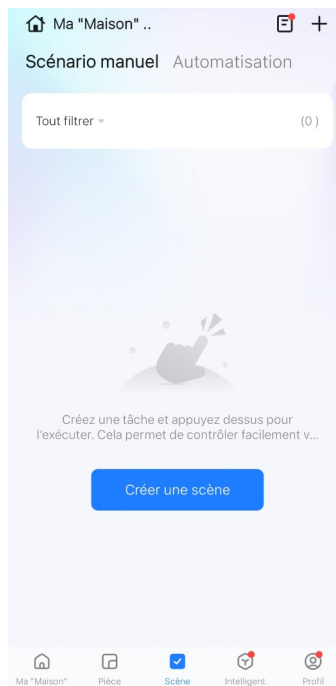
Ma "Maison" ..

Scénario manuel Automatisation

Tout filtrer (0)

Créez une tâche et appuyez dessus pour l'exécuter. Cela permet de contrôler facilement v...

Créer une scène

Ma "Maison" Pièce Scène Intelligent Profil